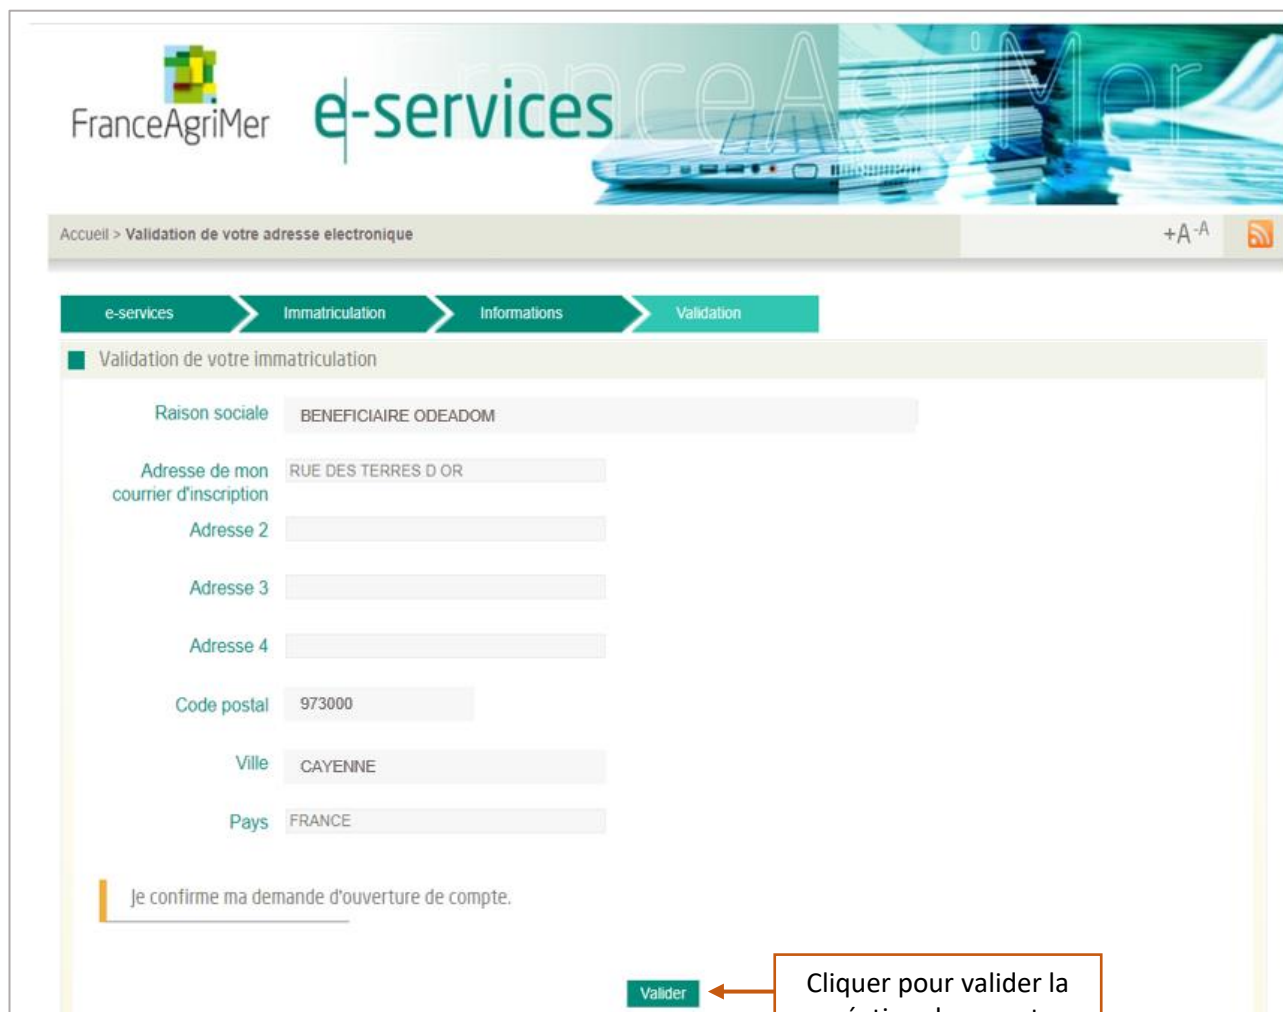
FranceAgriMer e-services

Accueil > Validation de votre adresse electronique

+A -A

e-services
Immatriculation
Informations
Validation

Validation de votre immatriculation

Raison sociale BENEFICIAIRE ODEADOM

Adresse de mon courrier d'inscription RUE DES TERRES D OR

Adresse 2

Adresse 3

Adresse 4

Code postal 973000

Ville CAYENNE

Pays FRANCE

Je confirme ma demande d'ouverture de compte.

Valider

Cliquer pour valider la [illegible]